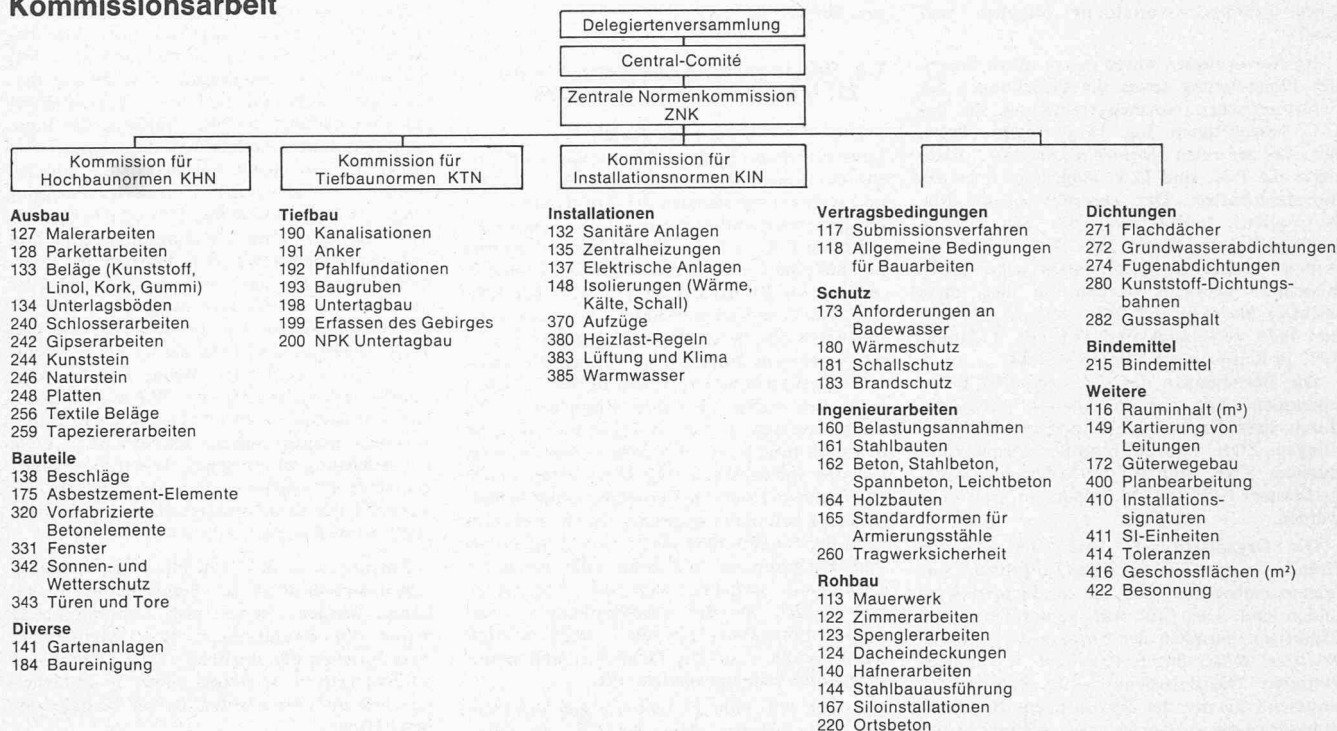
Kommissionsarbeit

Delegiertenversammlung

Central-Comité

Zentrale Normenkommission
ZNK

Kommission für Hochbaunormen KHN

Kommission für Tiefbaunormen KTN

Kommission für Installationsnormen KIN

Ausbau
127 Malerarbeiten
128 Parkettarbeiten
133 Beläge (Kunststoff, Linol, Kork, Gummi)
134 Unterlagsböden
240 Schlosserarbeiten
242 Gipserarbeiten
244 Kunststein
246 Naturstein
248 Platten
256 Textile Beläge
259 Tapeziererarbeiten

Bauteile
138 Beschläge
175 Asbestzement-Elemente
320 Vorfabrizierte Betonelemente
331 Fenster
342 Sonnen- und Wetterschutz
343 Türen und Tore

Diverse
141 Gartenanlagen
184 Baureinigung

Tiefbau
190 Kanalisationen
191 Anker
192 Pfahlfundationen
193 Baugruben
198 Untertagbau
199 Erfassen des Gebirges
200 NPK Untertagbau

Installationen
132 Sanitäre Anlagen
135 Zentralheizungen
137 Elektrische Anlagen
148 Isolierungen (Wärme, Kälte, Schall)
370 Aufzüge
380 Heizlast-Regeln
383 Lüftung und Klima
385 Warmwasser

Vertragsbedingungen
117 Submissionsverfahren
118 Allgemeine Bedingungen für Bauarbeiten

Schutz
173 Anforderungen an Badewasser
180 Wärmeschutz
181 Schallschutz
183 Brandschutz

Ingenieurarbeiten
160 Belastungsannahmen
161 Stahlbauten
162 Beton, Stahlbeton, Spannbeton, Leichtbeton
164 Holzbauten
165 Standardformen für Armierungsstähle
260 Tragwerksicherheit

Rohbau
113 Mauerwerk
122 Zimmerarbeiten
123 Spenglerarbeiten
124 Dacheindeckungen
140 Hafnerarbeiten
144 Stahlbauausführung
167 Siloinstallationen
220 Ortsbeton

Dichtungen
271 Flachdächer
272 Grundwasserabdichtungen
274 Fugenabdichtungen
280 Kunststoff-Dichtungsbahnen
282 Gussasphalt

Bindemittel
215 Bindemittel

Weitere
116 Rauminhalt (m³)
149 Kartierung von Leitungen
172 Güterwegebau
400 Planbearbeitung
410 Installationssignaturen
411 SI-Einheiten
414 Toleranzen
416 Geschossflächen (m²)
422 Besonnung